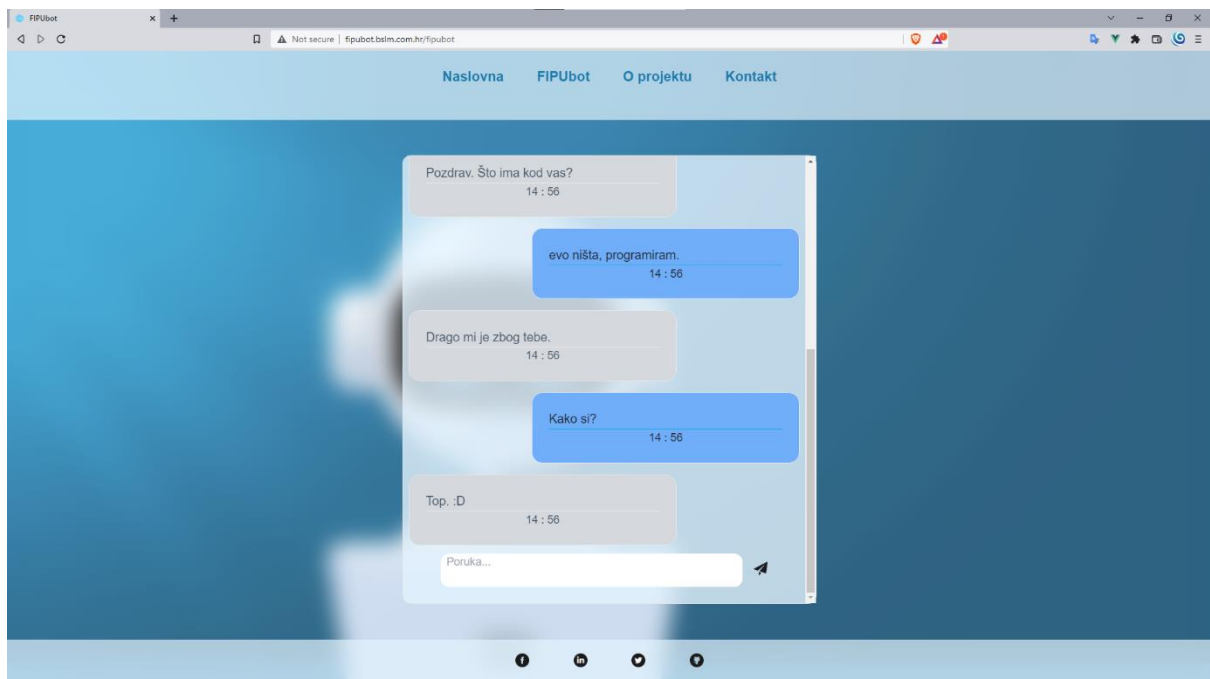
FIPUbot

Not secure | fipubot.bslm.com.hr/fipubot

Naslovna FIPUbot O projektu Kontakt

Pozdrav. Što ima kod vas?
14 : 56

evo ništa, programiram.
14 : 56

Drago mi je zbog tebe.
14 : 56

Kako si?
14 : 56

Top. :D
14 : 56

Poruka...